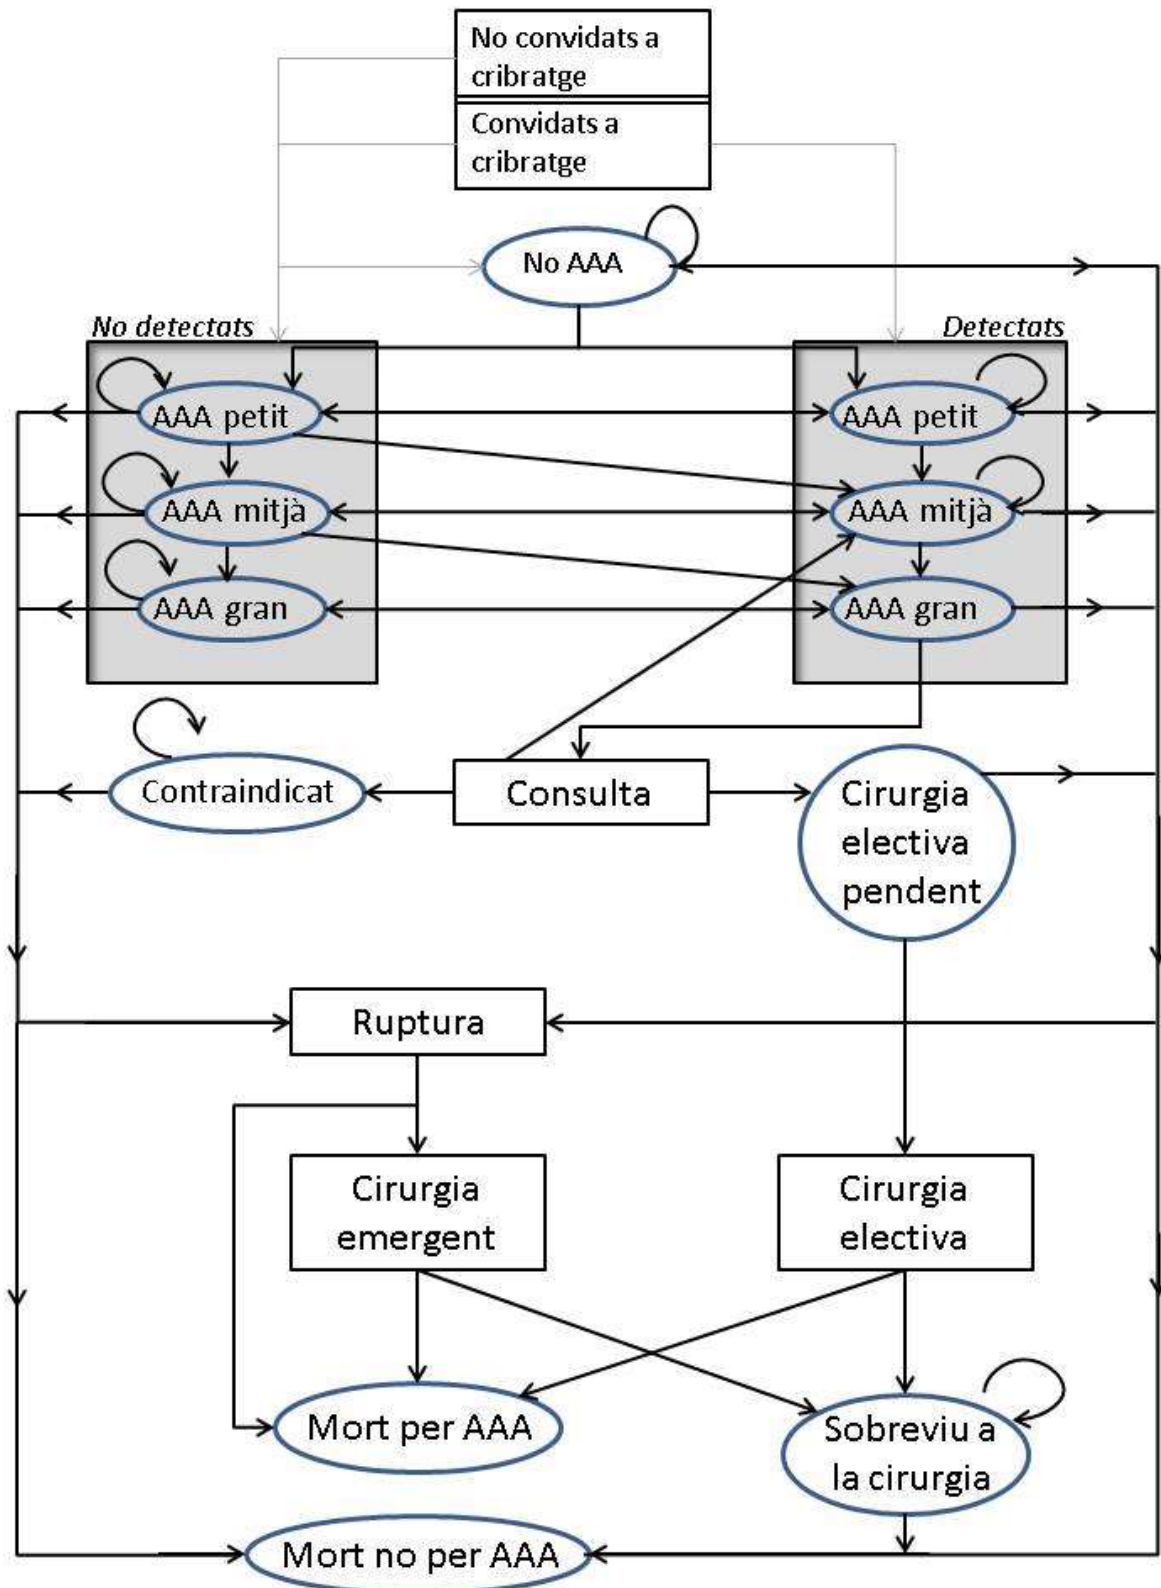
No convidats a cribratge

Convidats a cribratge

No AAA

No detectats

AAA petit

AAA mitjà

AAA gran

Detectats

AAA petit

AAA mitjà

AAA gran

Contraindicat

Consulta

Cirurgia electiva pendent

Ruptura

Cirurgia emergent

Cirurgia electiva

Mort per AAA

Sobreviu a la cirurgia

Mort no per AAA